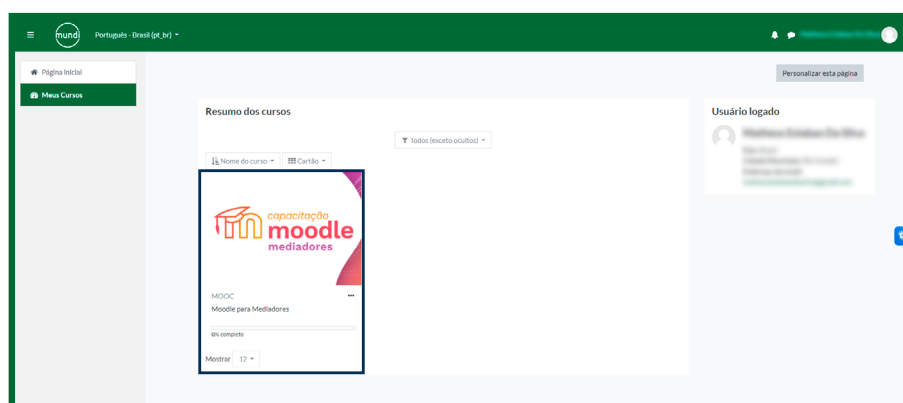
mundi Português - Brasil (pt_br)

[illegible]

Página inicial

Meus Cursos

Personalizar esta página

Resumo dos cursos

Todos (exceto ocultos)

Nome do curso

Cartão

capacitação moodle mediadores

MOOC

Moodle para Mediadores

0% completo

Mostrar 12

Usuário logado

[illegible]

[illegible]